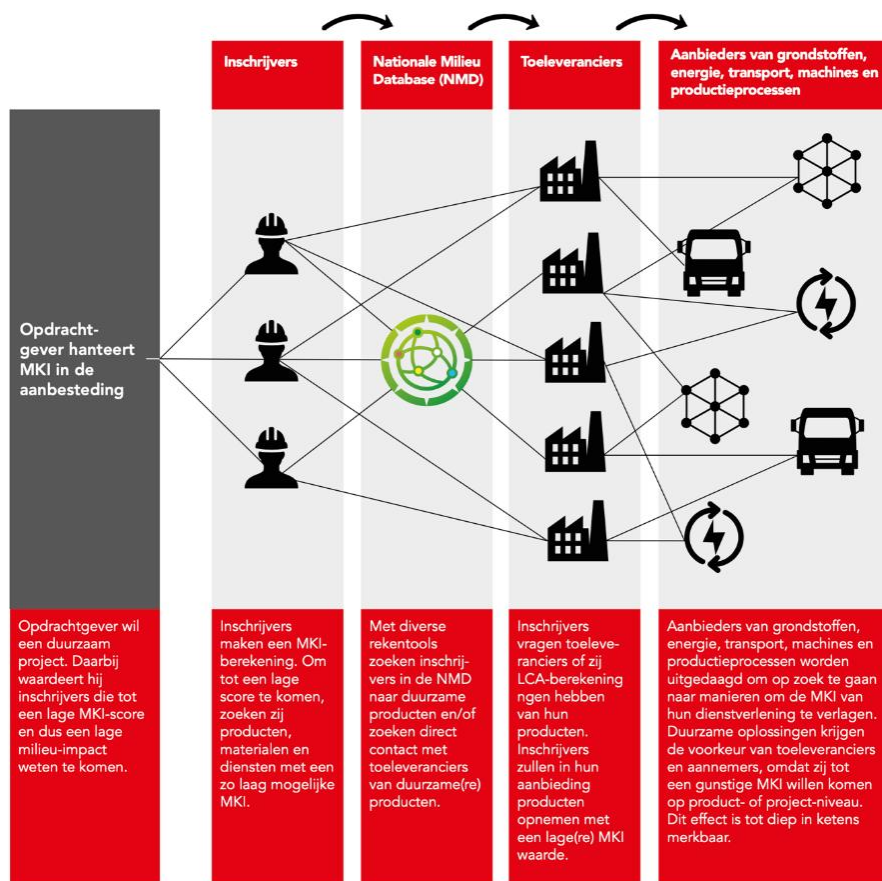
Inschrijvers

Nationale Milieu Database (NMD)

Toeleveranciers

Aanbieders van grondstoffen, energie, transport, machines en productieprocessen

Opdrachtgever hanteert MKI in de aanbesteding

Opdrachtgever wil een duurzaam project. Daarbij waardeert hij inschrijvers die tot een lage MKI-score en dus een lage milieu-impact weten te komen.

Inschrijvers maken een MKI-berekening. Om tot een lage score te komen, zoeken zij producten, materialen en diensten met een zo laag mogelijke MKI.

Met diverse rekentools zoeken inschrijvers in de NMD naar duurzame producten en/of zoeken direct contact met toeleveranciers van duurzame(re) producten.

Inschrijvers vragen toeleveranciers of zij LCA-berekeningen hebben van hun producten. Inschrijvers zullen in hun aanbieding producten opnemen met een lage(re) MKI waarde.

Aanbieders van grondstoffen, energie, transport, machines en productieprocessen worden uitgedaagd om op zoek te gaan naar manieren om de MKI van hun dienstverlening te verlagen. Duurzame oplossingen krijgen de voorkeur van toeleveranciers en aannemers, omdat zij tot een gunstige MKI willen komen op product- of project-niveau. Dit effect is tot diep in ketens merkbaar.